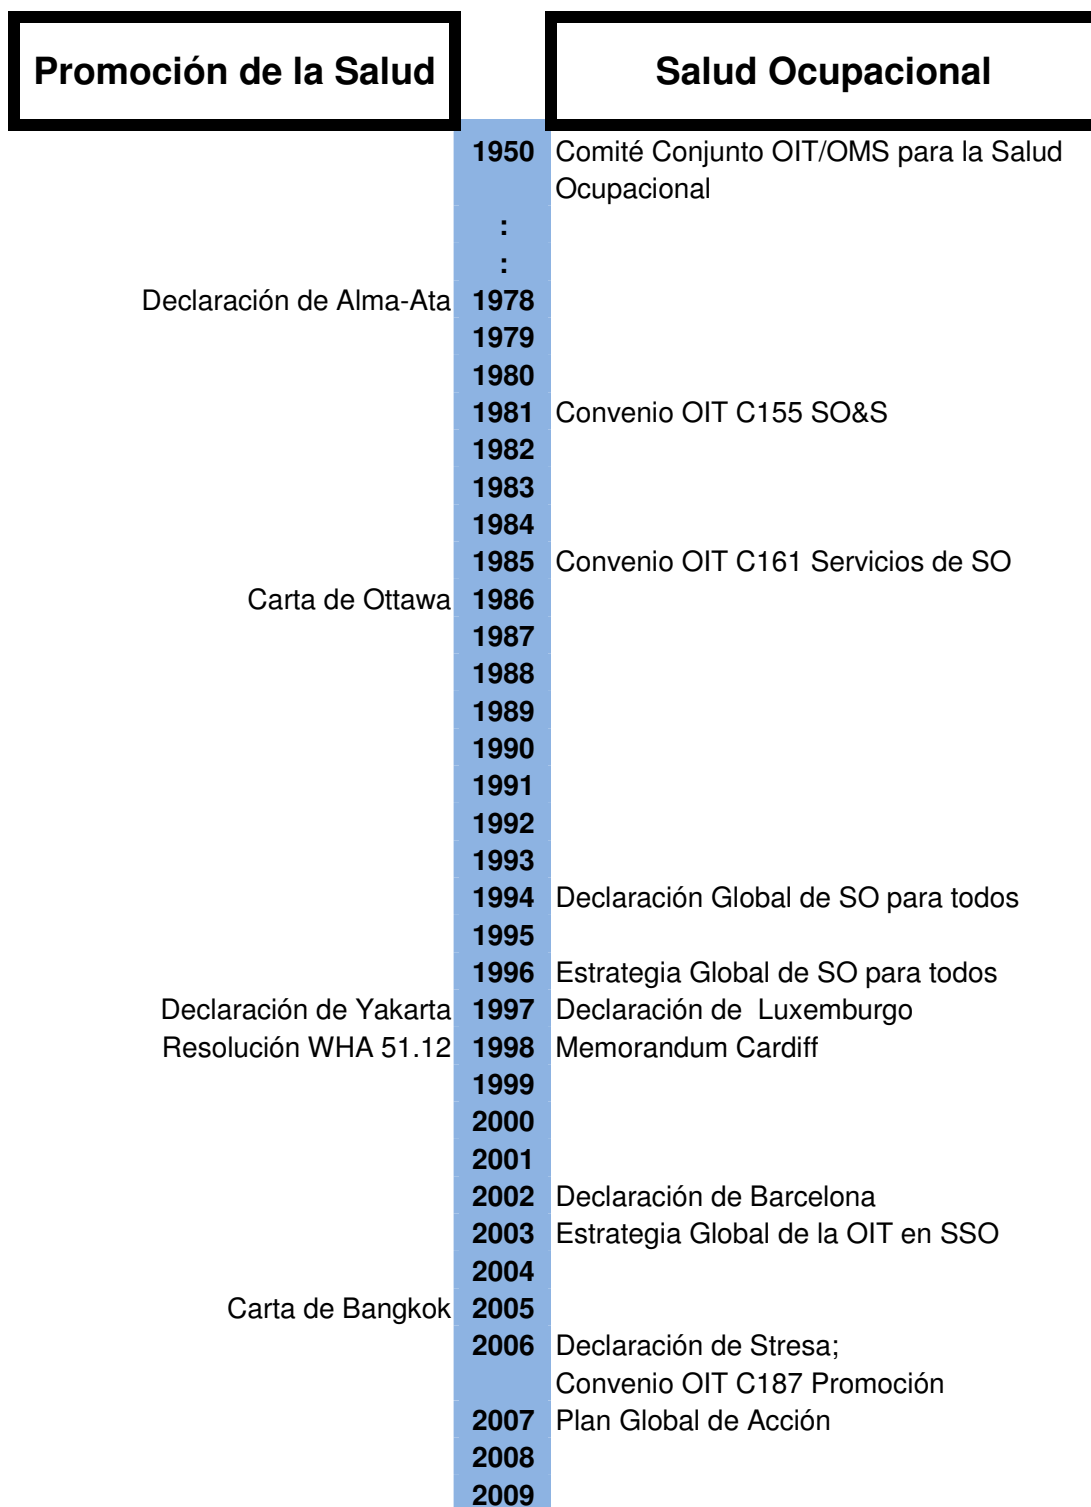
| Promoción de la Salud | | Salud Ocupacional |
|---|---|---|
| | 1950 | Comité Conjunto OIT/OMS para la Salud Ocupacional |
| | : | |
| | : | |
| Declaración de Alma-Ata | 1978 | |
| | 1979 | |
| | 1980 | |
| | 1981 | Convenio OIT C155 SO&S |
| | 1982 | |
| | 1983 | |
| | 1984 | |
| | 1985 | Convenio OIT C161 Servicios de SO |
| Carta de Ottawa | 1986 | |
| | 1987 | |
| | 1988 | |
| | 1989 | |
| | 1990 | |
| | 1991 | |
| | 1992 | |
| | 1993 | |
| | 1994 | Declaración Global de SO para todos |
| | 1995 | |
| | 1996 | Estrategia Global de SO para todos |
| Declaración de Yakarta | 1997 | Declaración de Luxemburgo |
| Resolución WHA 51.12 | 1998 | Memorandum Cardiff |
| | 1999 | |
| | 2000 | |
| | 2001 | |
| | 2002 | Declaración de Barcelona |
| | 2003 | Estrategia Global de la OIT en SSO |
| | 2004 | |
| Carta de Bangkok | 2005 | |
| | 2006 | Declaración de Stresa; Convenio OIT C187 Promoción |
| | 2007 | Plan Global de Acción |
| | 2008 | |
| | 2009 | |